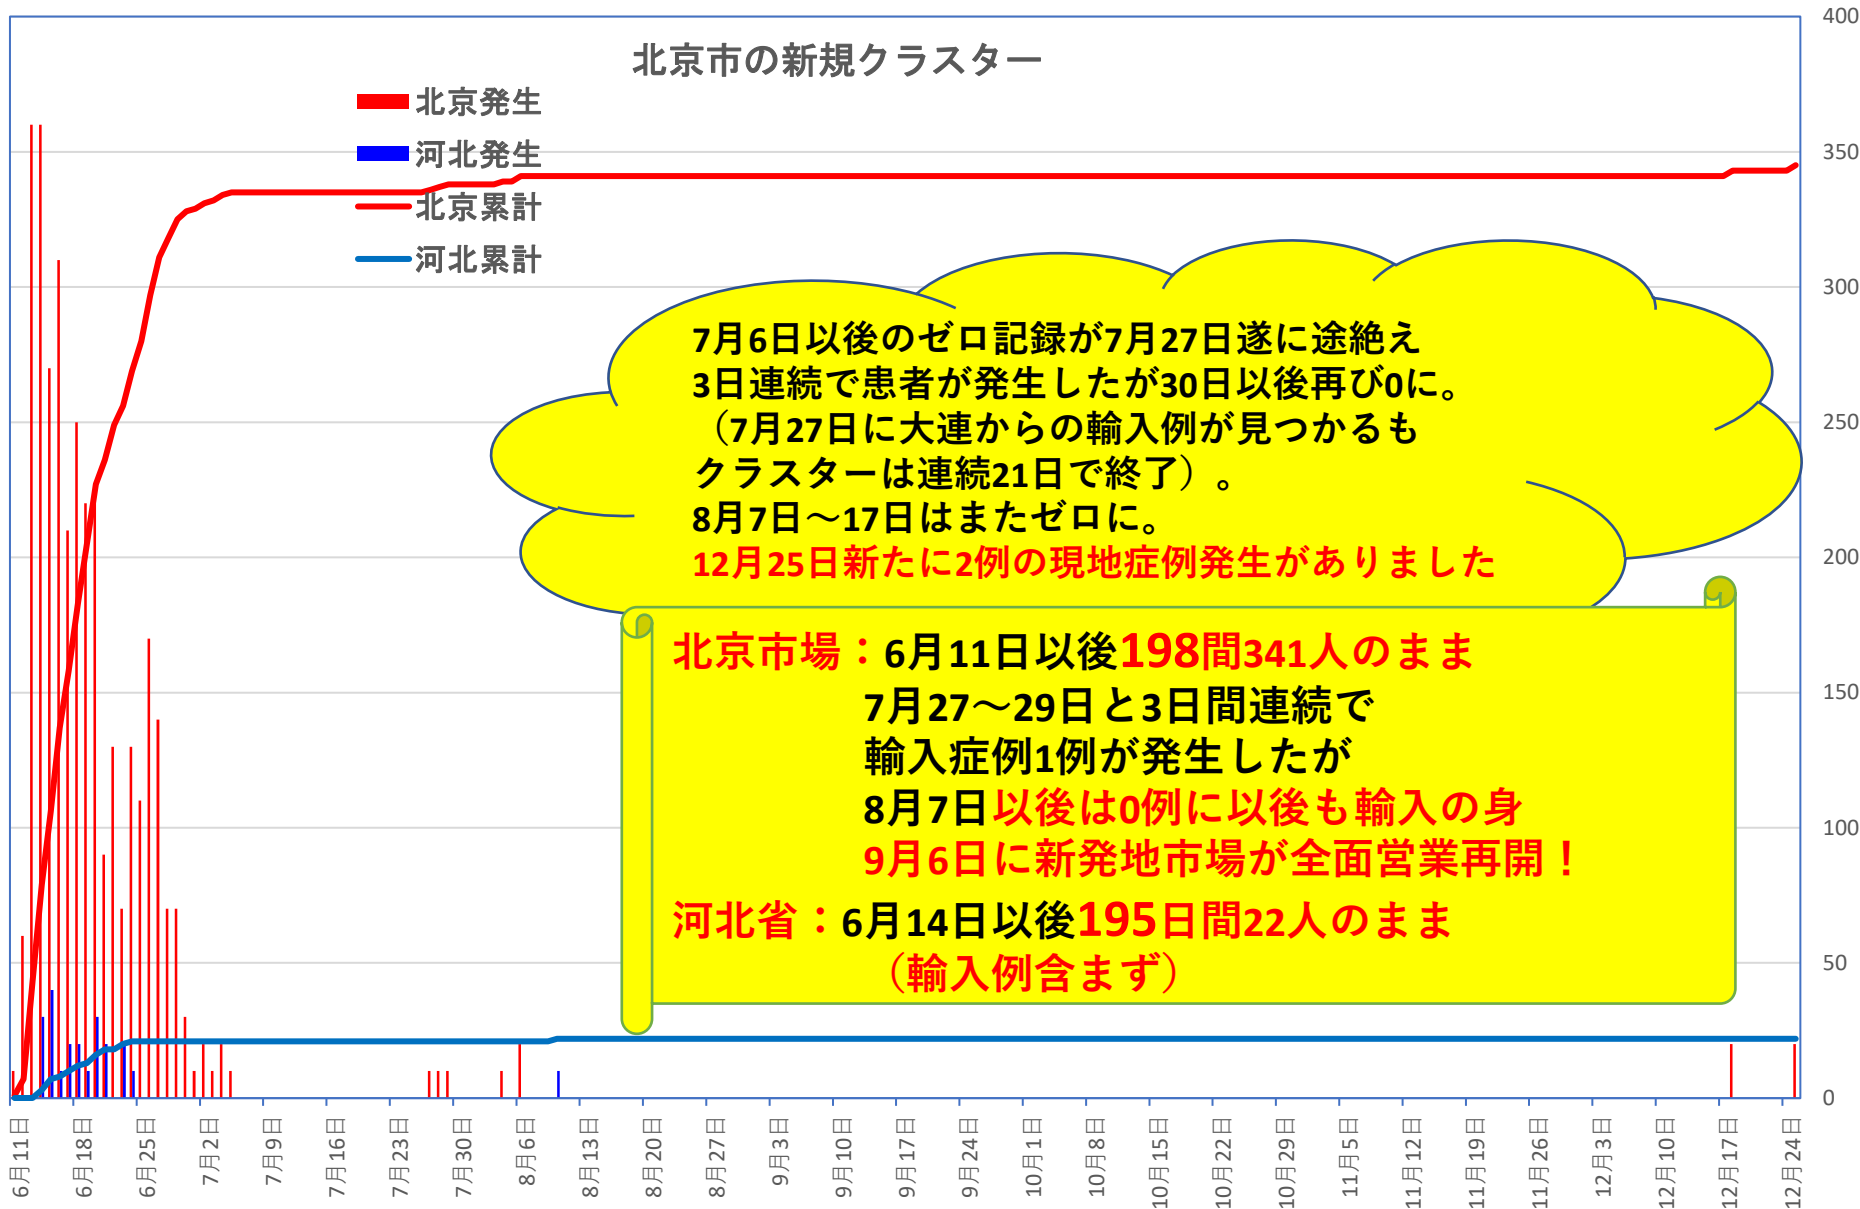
北京市の新規クラスター

北京発生
河北発生
北京累計
河北累計

7月6日以後のゼロ記録が7月27日遂に途絶え
3日連続で患者が発生したが30日以後再び0に。
（7月27日に大連からの輸入例が見つかるも
クラスターは連続21日で終了）。
8月7日～17日はまたゼロに。
12月25日新たに2例の現地症例発生がありました

北京市場：6月11日以後198間341人のまま
7月27～29日と3日間連続で
輸入症例1例が発生したが
8月7日以後は0例に以後も輸入の身
9月6日に新発地市場が全面営業再開！
河北省：6月14日以後195日間22人のまま
（輸入例含まず）

400
350
300
250
200
150
100
50
0

6月11日
6月18日
6月25日
7月2日
7月9日
7月16日
7月23日
7月30日
8月6日
8月13日
8月20日
8月27日
9月3日
9月10日
9月17日
9月24日
10月1日
10月8日
10月15日
10月22日
10月29日
11月5日
11月12日
11月19日
11月26日
12月3日
12月10日
12月17日
12月24日